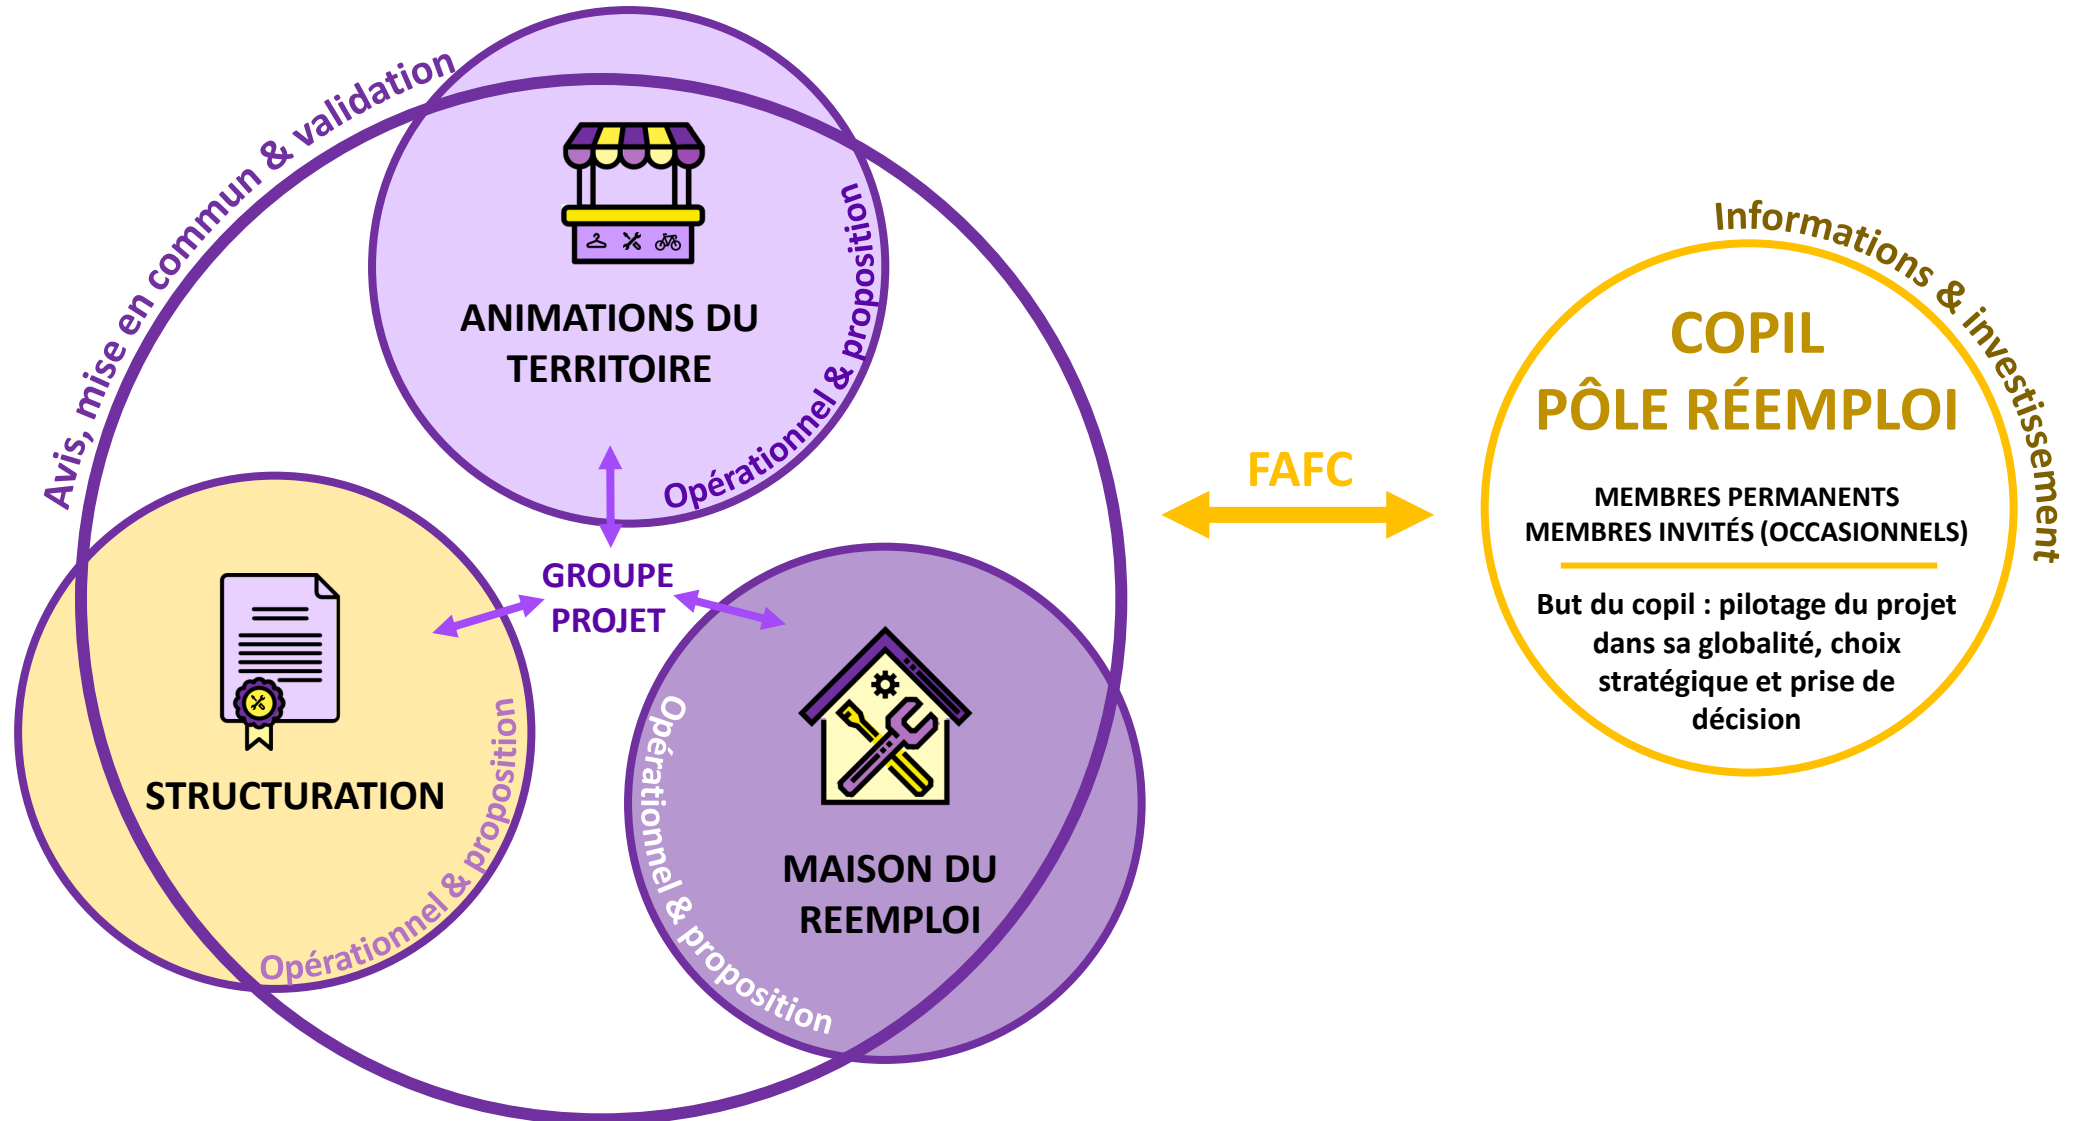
Avis, mise en commun & validation

ANIMATIONS DU TERRITOIRE

Opérationnel & proposition

GROUPE PROJET

STRUCTURATION

Opérationnel & proposition

Opérationnel & proposition

MAISON DU REEMPLOI

FAFC

Informations & investissement

COPIL
PÔLE RÉEMPLOI

MEMBRES PERMANENTS
MEMBRES INVITÉS (OCCASIONNELS)

But du copil : pilotage du projet dans sa globalité, choix stratégique et prise de décision